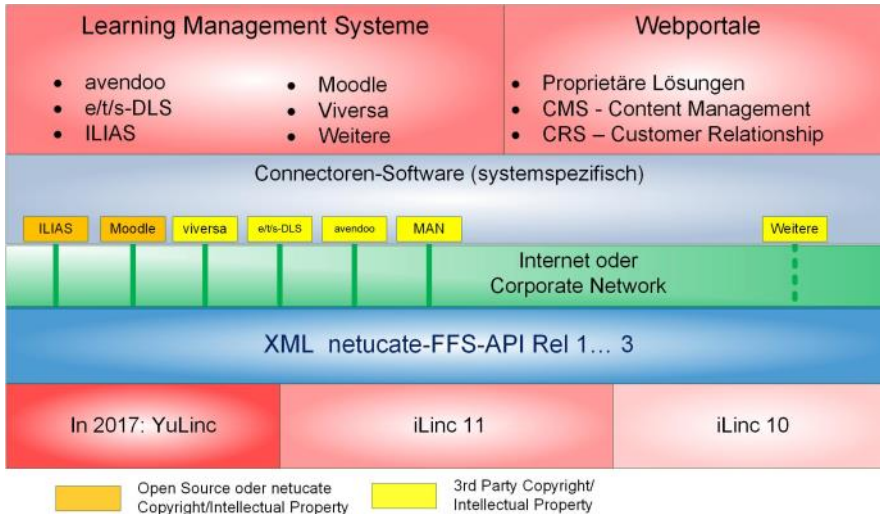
Learning Management Systeme

- avendoo
- e/t/s-DLS
- ILIAS
- Moodle
- Viversa
- Weitere

Webportale

- Proprietäre Lösungen
- CMS - Content Management
- CRS – Customer Relationship

Connectoren-Software (systemspezifisch)

ILIAS | Moodle | viversa | e/t/s-DLS | avendoo | MAN | Weitere

Internet oder Corporate Network

XML netucate-FFS-API Rel 1… 3

In 2017: YuLinc | iLinc 11 | iLinc 10

Open Source oder netucate Copyright/Intellectual Property

3rd Party Copyright/ Intellectual Property